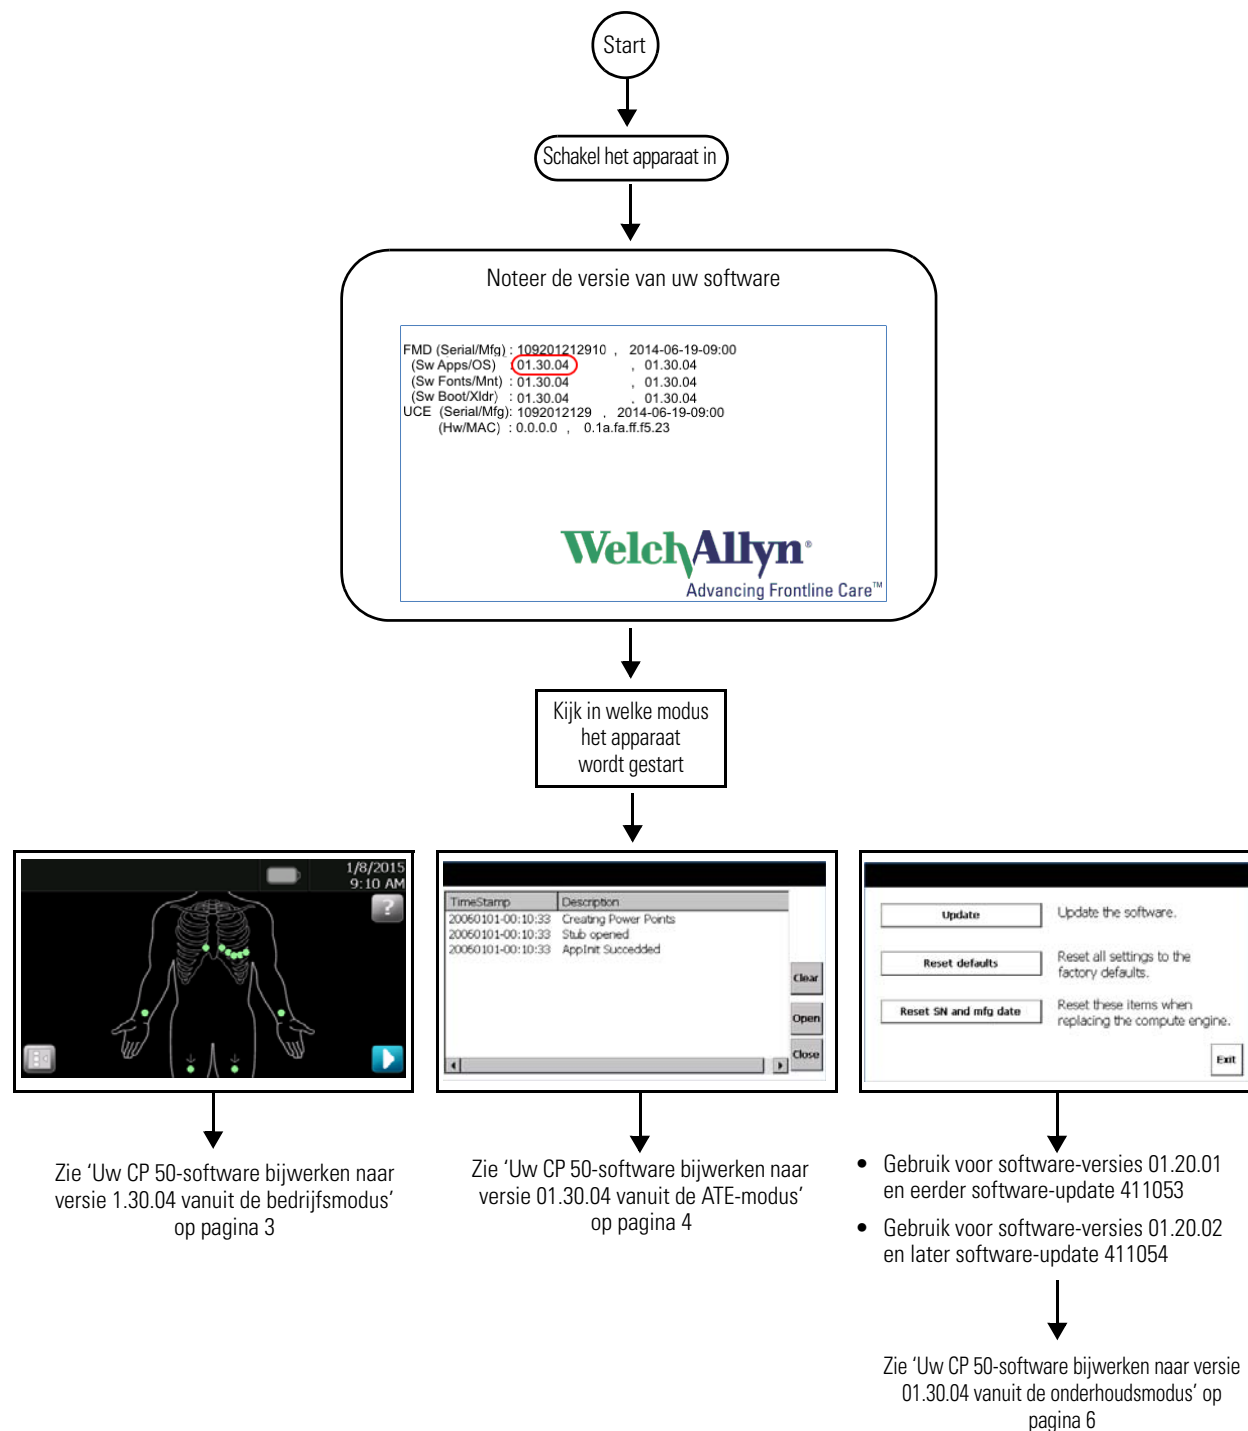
Start

Schakel het apparaat in

Noteer de versie van uw software

FMD (Serial/Mfg) : 109201212910 , 2014-06-19-09:00
(Sw Apps/OS) : 01.30.04 , 01.30.04
(Sw Fonts/Mnt) : 01.30.04 , 01.30.04
(Sw Boot/Xldr) : 01.30.04 , 01.30.04
UCE (Serial/Mfg): 1092012129 , 2014-06-19-09:00
(Hw/MAC) : 0.0.0.0 , 0.1a.fa.ff.f5.23

WelchAllyn®
Advancing Frontline Care™

Kijk in welke modus het apparaat wordt gestart

1/8/2015
9:10 AM

| TimeStamp | Description |
|---|---|
| 20060101-00:10:33 | Creating Power Points |
| 20060101-00:10:33 | Stub opened |
| 20060101-00:10:33 | AppInit Succedded |

Clear
Open
Close

Update
Update the software.
Reset defaults
Reset all settings to the factory defaults.
Reset SN and mfg date
Reset these items when replacing the compute engine.
Exit

Zie ‘Uw CP 50-software bijwerken naar versie 1.30.04 vanuit de bedrijfsmodus’ op pagina 3

Zie ‘Uw CP 50-software bijwerken naar versie 01.30.04 vanuit de ATE-modus’ op pagina 4

• Gebruik voor software-versies 01.20.01 en eerder software-update 411053
• Gebruik voor software-versies 01.20.02 en later software-update 411054

Zie ‘Uw CP 50-software bijwerken naar versie 01.30.04 vanuit de onderhoudsmodus’ op pagina 6